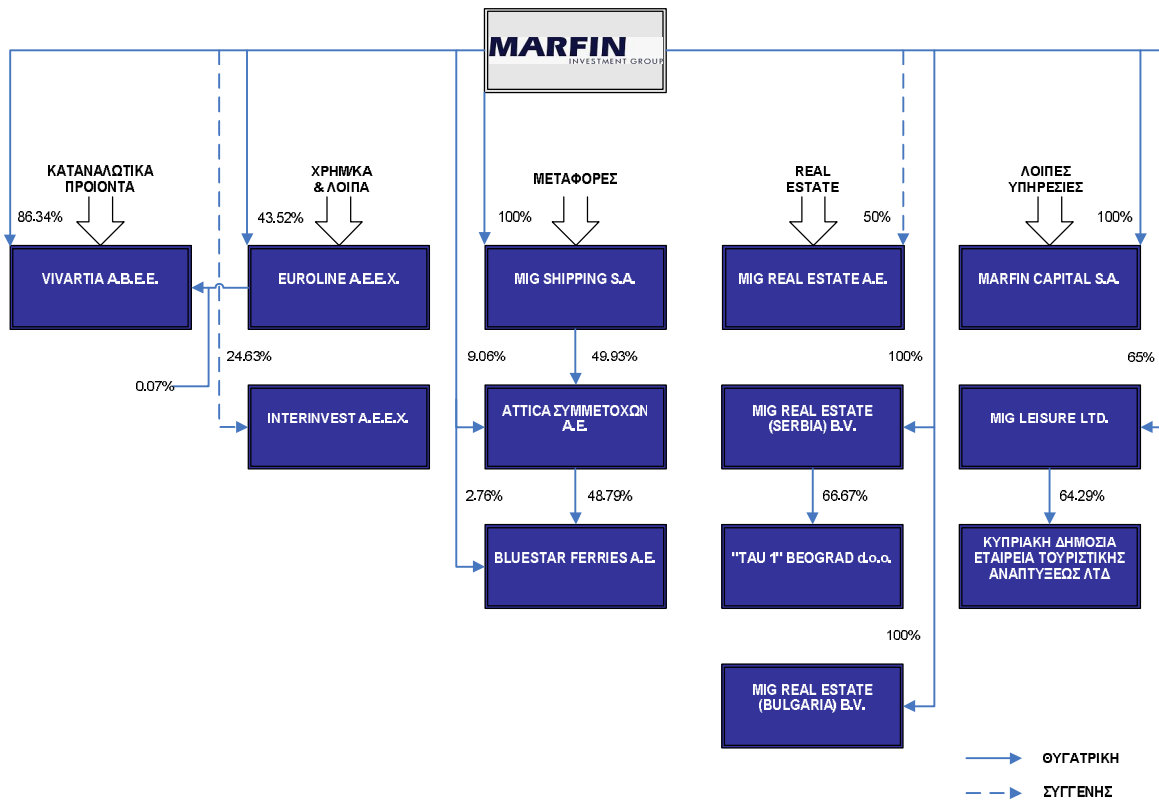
MARFIN
INVESTMENT GROUP

ΚΑΤΑΝΑΛΩΤΙΚΑ ΠΡΟΙΟΝΤΑ

86.34%

VIVARTIA Α.Β.Ε.Ε.

ΧΡΗΜ/ΚΑ & ΛΟΙΠΑ

43.52%

EUROLINE Α.Ε.Ε.Χ.

24.63%

0.07%

INTERINVEST Α.Ε.Ε.Χ.

ΜΕΤΑΦΟΡΕΣ

100%

MIG SHIPPING S.A.

9.06%

49.93%

ATTICA ΣΥΜΜΕΤΟΧΩΝ Α.Ε.

2.76%

48.79%

BLUESTAR FERRIES A.E.

REAL ESTATE

50%

MIG REAL ESTATE A.E.

100%

MIG REAL ESTATE (SERBIA) B.V.

66.67%

"TAU 1" BEOGRAD d.o.o.

100%

MIG REAL ESTATE (BULGARIA) B.V.

ΛΟΙΠΕΣ ΥΠΗΡΕΣΙΕΣ

100%

MARFIN CAPITAL S.A.

65%

MIG LEISURE LTD.

64.29%

ΚΥΠΡΙΑΚΗ ΔΗΜΟΣΙΑ ΕΤΑΙΡΕΙΑ ΤΟΥΡΙΣΤΙΚΗΣ ΑΝΑΠΤΥΞΕΩΣ ΛΤΔ

ΘΥΓΑΤΡΙΚΗ

ΣΥΓΓΕΝΗΣ